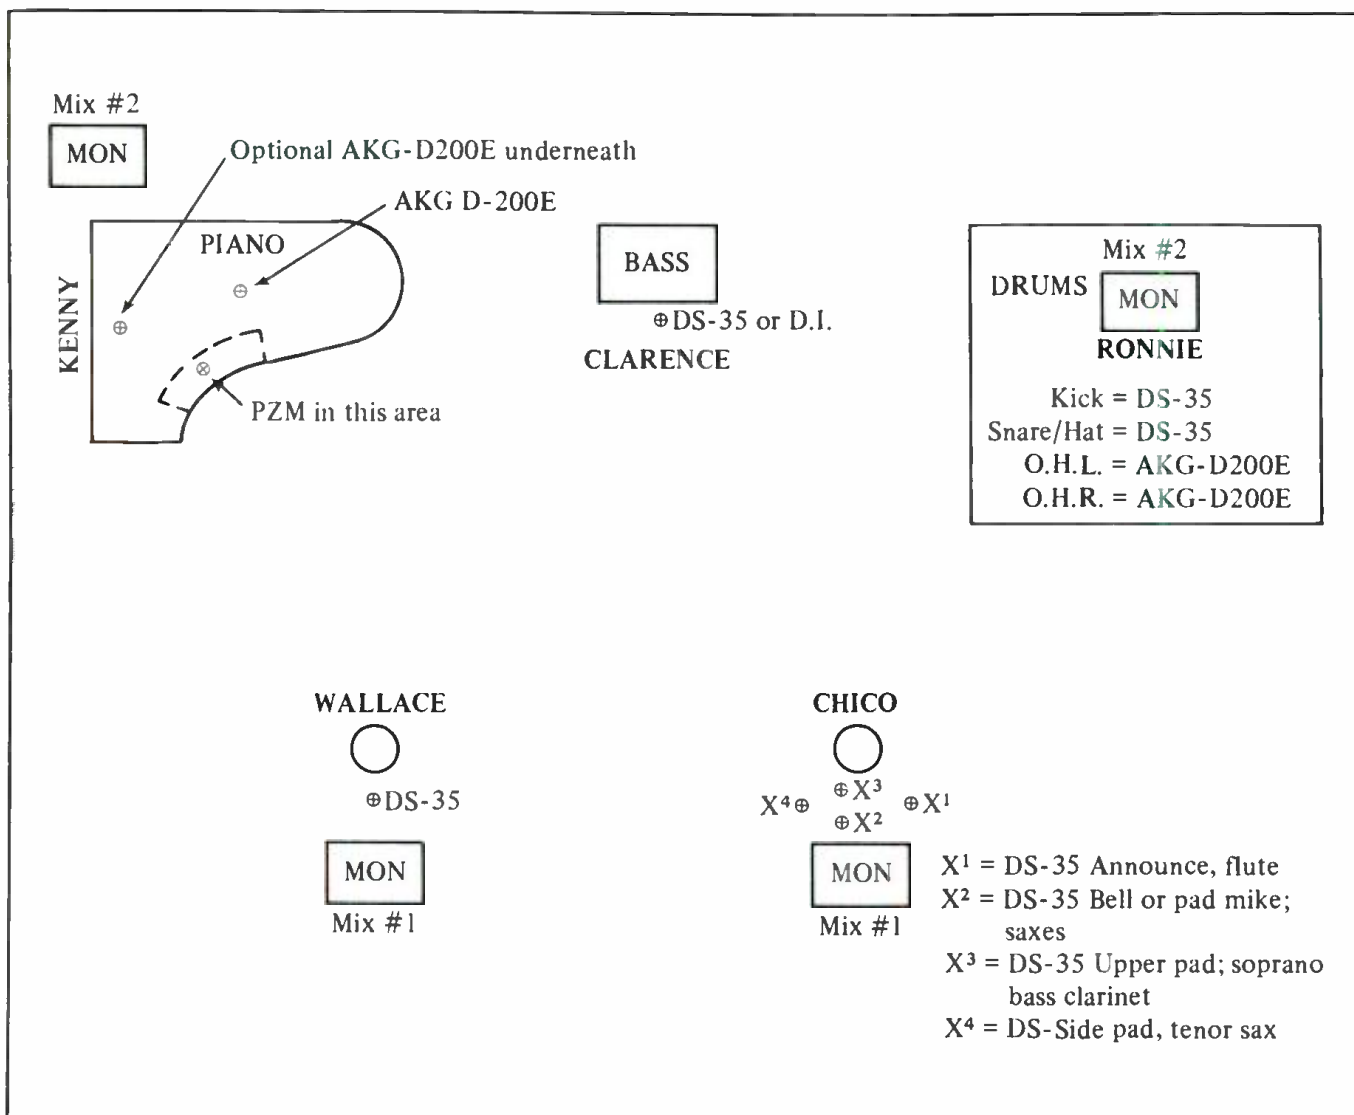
Mix #2

MON

Optional AKG-D200E underneath

AKG D-200E

PIANO

KENNY

PZM in this area

BASS

⊕DS-35 or D.I.

CLARENCE

Mix #2

DRUMS

MON

RONNIE

Kick = DS-35
Snare/Hat = DS-35
O.H.L. = AKG-D200E
O.H.R. = AKG-D200E

WALLACE

⊕DS-35

MON

Mix #1

CHICO

$X^4$⊕ ⊕$X^3$ ⊕$X^1$
⊕$X^2$

MON

Mix #1

$X^1$ = DS-35 Announce, flute
$X^2$ = DS-35 Bell or pad mike; saxes
$X^3$ = DS-35 Upper pad; soprano bass clarinet
$X^4$ = DS-Side pad, tenor sax